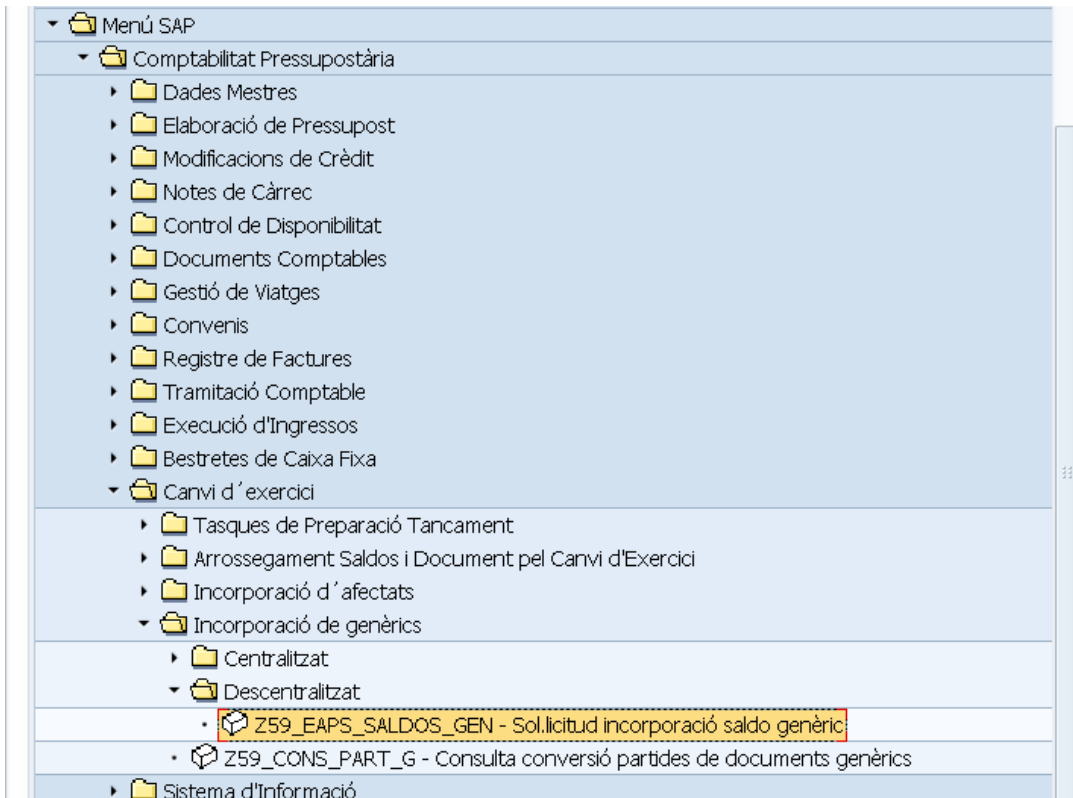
Menú SAP
Comptabilitat Pressupostària
Dades Mestres
Elaboració de Pressupost
Modificacions de Crèdit
Notes de Càrrec
Control de Disponibilitat
Documents Comptables
Gestió de Viatges
Convenis
Registre de Factures
Tramitació Comptable
Execució d'Ingressos
Bestretes de Caixa Fixa
Canvi d´exercici
Tasques de Preparació Tancament
Arrossegament Saldos i Document pel Canvi d'Exercici
Incorporació d´afectats
Incorporació de genèrics
Centralitzat
Descentralitzat
Z59_EAPS_SALDOS_GEN - Sol.licitud incorporació saldo genèric
Z59_CONS_PART_G - Consulta conversió partides de documents genèrics
Sistema d'Informació